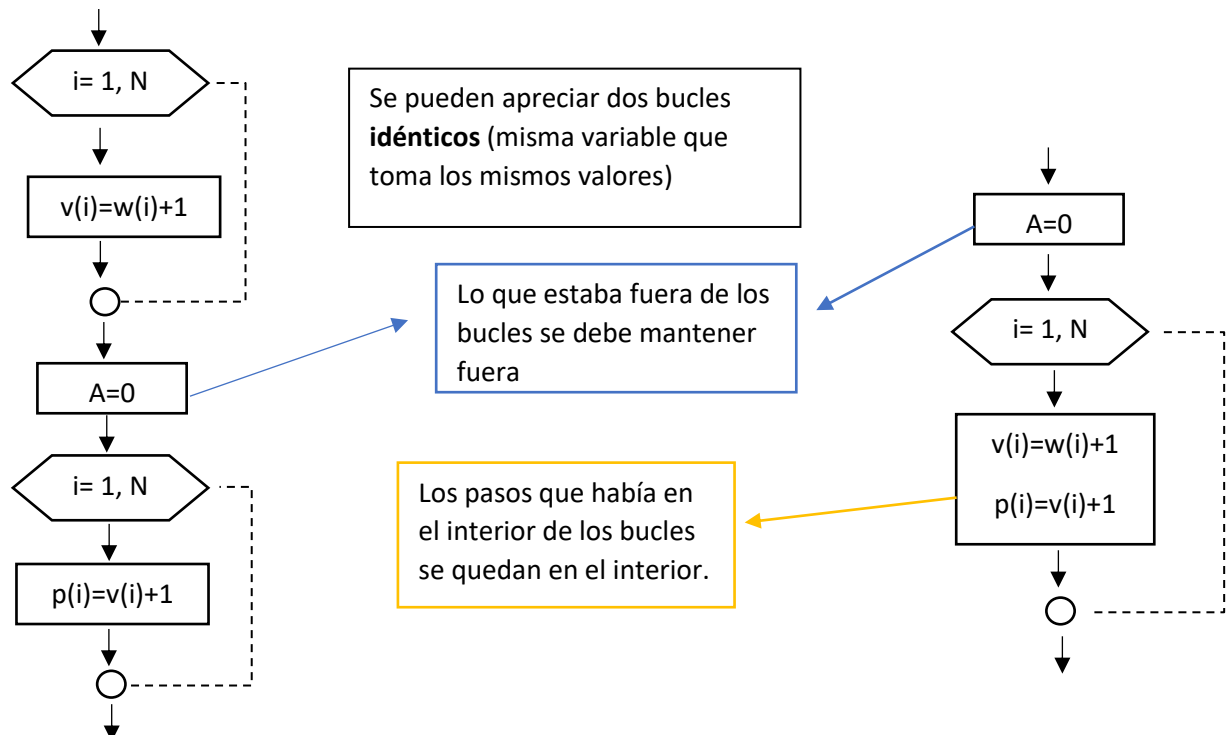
i= 1, N

v(i)=w(i)+1

A=0

i= 1, N

p(i)=v(i)+1

Se pueden apreciar dos bucles **idénticos** (misma variable que toma los mismos valores)

Lo que estaba fuera de los bucles se debe mantener fuera

Los pasos que había en el interior de los bucles se quedan en el interior.

A=0

i= 1, N

v(i)=w(i)+1

p(i)=v(i)+1